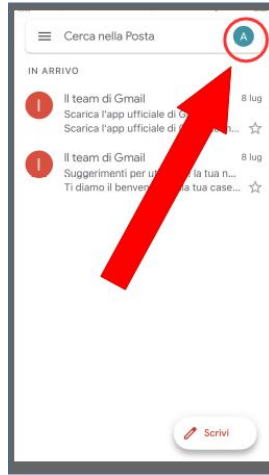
Cerca nella Posta

A

IN ARRIVO

I

Il team di Gmail

8 lug

Scarica l'app ufficiale di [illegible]

Scarica l'app ufficiale di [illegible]

I

Il team di Gmail

8 lug

Suggerimenti per u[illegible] la tua n...

Ti diamo il benven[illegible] la tua case...

Scrivi